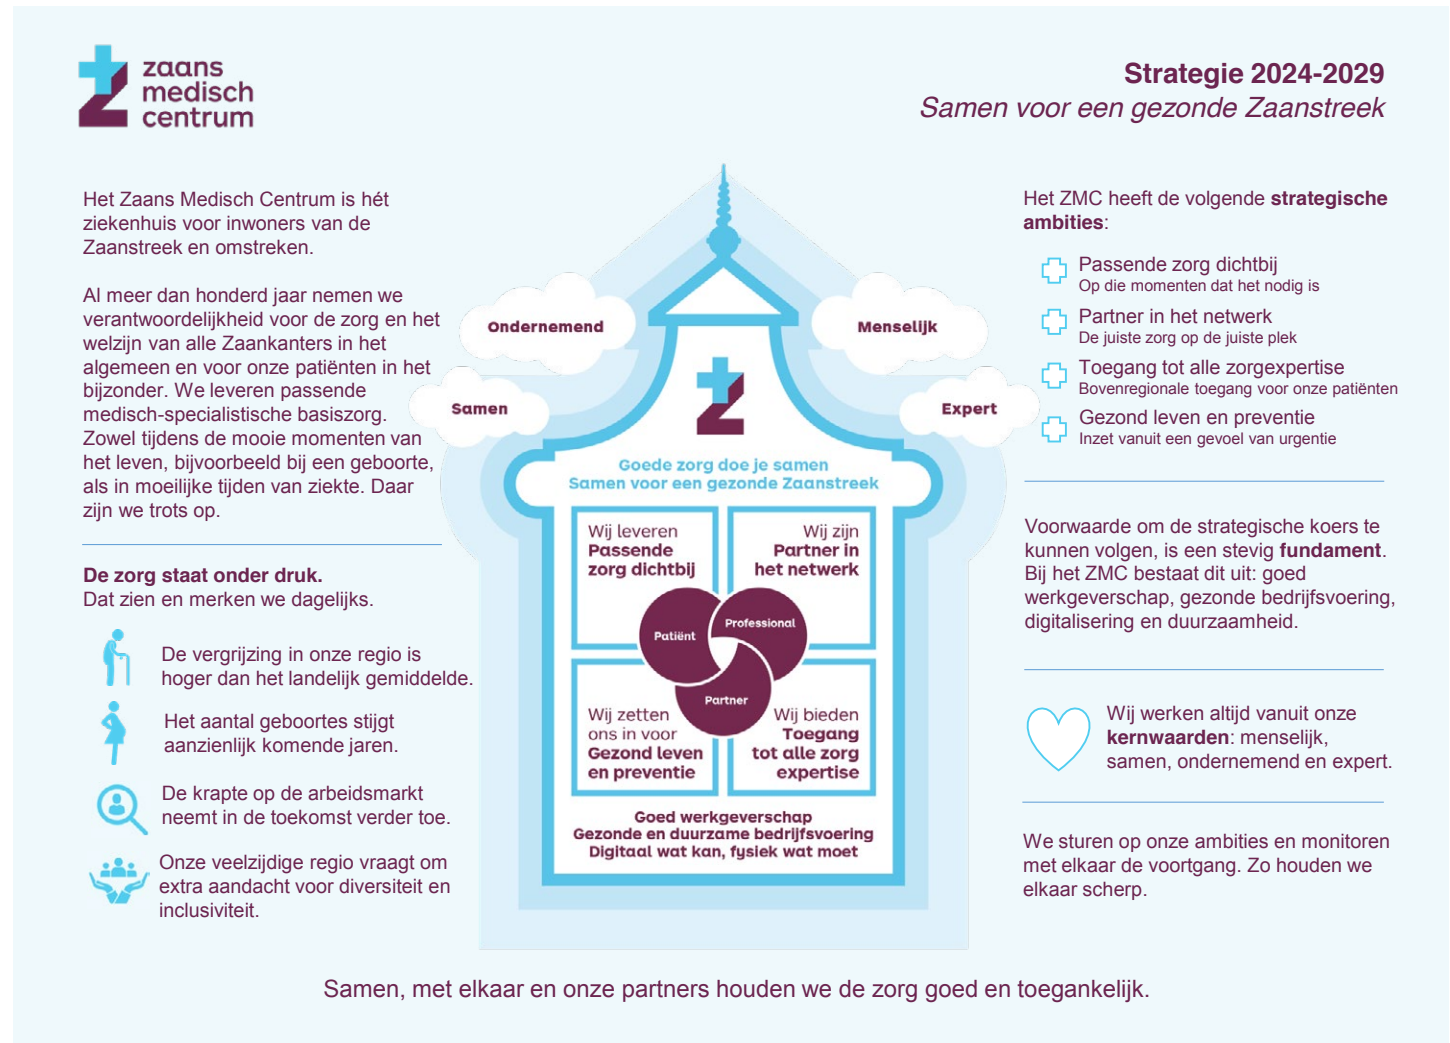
zaans medisch centrum

Strategie 2024-2029
Samen voor een gezonde Zaanstreek

Het Zaans Medisch Centrum is hét ziekenhuis voor inwoners van de Zaanstreek en omstreken.

Al meer dan honderd jaar nemen we verantwoordelijkheid voor de zorg en het welzijn van alle Zaankanters in het algemeen en voor onze patiënten in het bijzonder. We leveren passende medisch-specialistische basiszorg. Zowel tijdens de mooie momenten van het leven, bijvoorbeeld bij een geboorte, als in moeilijke tijden van ziekte. Daar zijn we trots op.

De zorg staat onder druk.
Dat zien en merken we dagelijks.

De vergrijzing in onze regio is hoger dan het landelijk gemiddelde.

Het aantal geboortes stijgt aanzienlijk komende jaren.

De krapte op de arbeidsmarkt neemt in de toekomst verder toe.

Onze veelzijdige regio vraagt om extra aandacht voor diversiteit en inclusiviteit.

Ondernemend
Menselijk
Samen
Expert

Goede zorg doe je samen
Samen voor een gezonde Zaanstreek

Wij leveren Passende zorg dichtbij

Wij zijn Partner in het netwerk

Patiënt
Professional
Partner

Wij zetten ons in voor Gezond leven en preventie

Wij bieden Toegang tot alle zorg expertise

Goed werkgeverschap
Gezonde en duurzame bedrijfsvoering
Digitaal wat kan, fysiek wat moet

Het ZMC heeft de volgende strategische ambities:

Passende zorg dichtbij
Op die momenten dat het nodig is

Partner in het netwerk
De juiste zorg op de juiste plek

Toegang tot alle zorgexpertise
Bovenregionale toegang voor onze patiënten

Gezond leven en preventie
Inzet vanuit een gevoel van urgentie

Voorwaarde om de strategische koers te kunnen volgen, is een stevig fundament. Bij het ZMC bestaat dit uit: goed werkgeverschap, gezonde bedrijfsvoering, digitalisering en duurzaamheid.

Wij werken altijd vanuit onze kernwaarden: menselijk, samen, ondernemend en expert.

We sturen op onze ambities en monitoren met elkaar de voortgang. Zo houden we elkaar scherp.

Samen, met elkaar en onze partners houden we de zorg goed en toegankelijk.